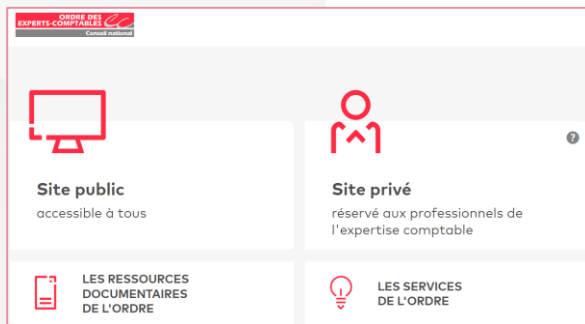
ORDRE DES EXPERTS-COMPTABLES
Conseil national

Site public
accessible à tous

?

Site privé
réservé aux professionnels de l'expertise comptable

LES RESSOURCES DOCUMENTAIRES DE L'ORDRE

LES SERVICES DE L'ORDRE